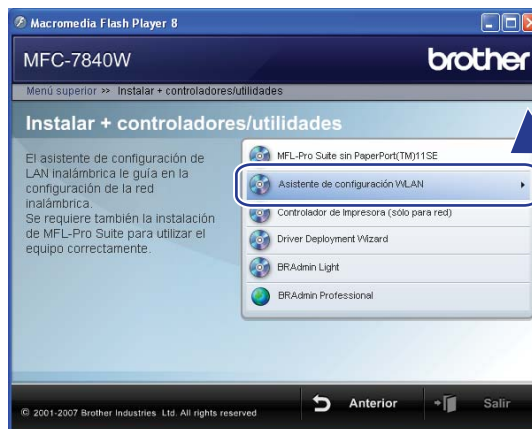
Macromedia Flash Player 8

MFC-7840W

brother

Menú superior >> Instalar + controladores/utilidades

Instalar + controladores/utilidades

El asistente de configuración de LAN inalámbrica le guía en la configuración de la red inalámbrica.
Se requiere también la instalación de MFL-Pro Suite para utilizar el equipo correctamente.

MFL-Pro Suite sin PaperPort(TM)11SE

Asistente de configuración WLAN

Controlador de Impresora (sólo para red)

Driver Deployment Wizard

BRAdmin Light

BRAdmin Professional

© 2001-2007 Brother Industries Ltd. All rights reserved

Anterior

Salir